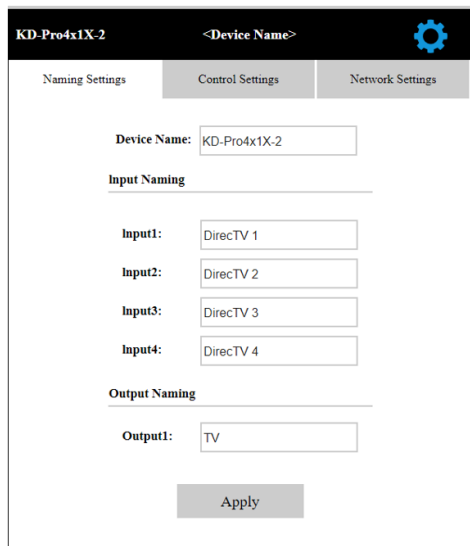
KD-Pro4x1X-2

<Device Name>

Naming Settings

Control Settings

Network Settings

Device Name: KD-Pro4x1X-2

Input Naming

Input1: DirecTV 1

Input2: DirecTV 2

Input3: DirecTV 3

Input4: DirecTV 4

Output Naming

Output1: TV

Apply